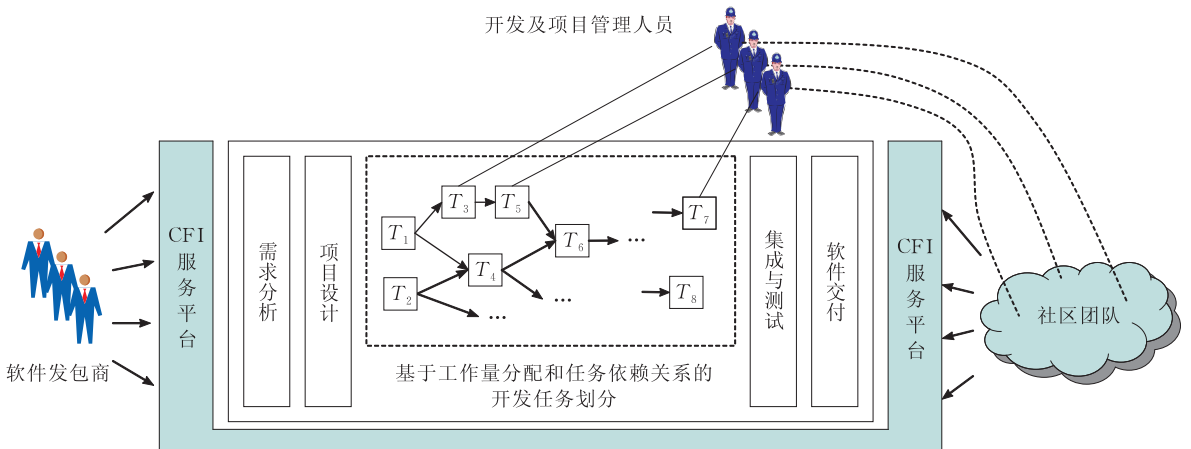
开发及项目管理人员

软件发包商

CFI 服务平台

需求分析

项目设计

$T_1$ $T_2$ $T_3$ $T_4$ $T_5$ $T_6$ … $T_7$ … … $T_8$

基于工作量分配和任务依赖关系的开发任务划分

集成与测试

软件交付

CFI 服务平台

社区团队